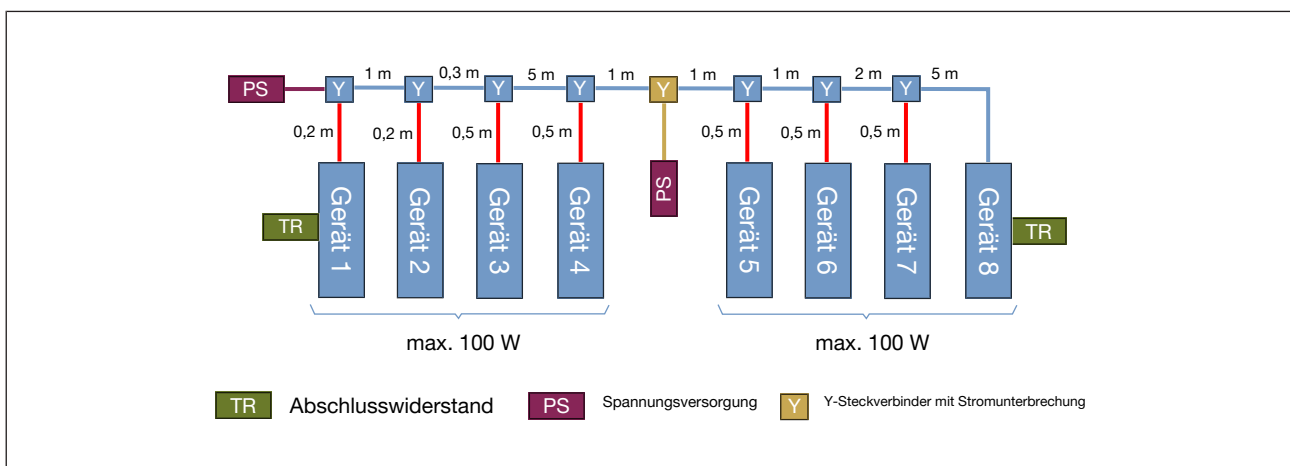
PS Y 1 m Y 0,3 m Y 5 m Y 1 m Y 1 m Y 1 m Y 2 m Y 5 m

0,2 m 0,2 m 0,5 m 0,5 m 0,5 m 0,5 m 0,5 m

TR Gerät 1 Gerät 2 Gerät 3 Gerät 4 PS Gerät 5 Gerät 6 Gerät 7 Gerät 8 TR

max. 100 W

max. 100 W

TR Abschlusswiderstand PS Spannungsversorgung Y Y-Steckverbinder mit Stromunterbrechung